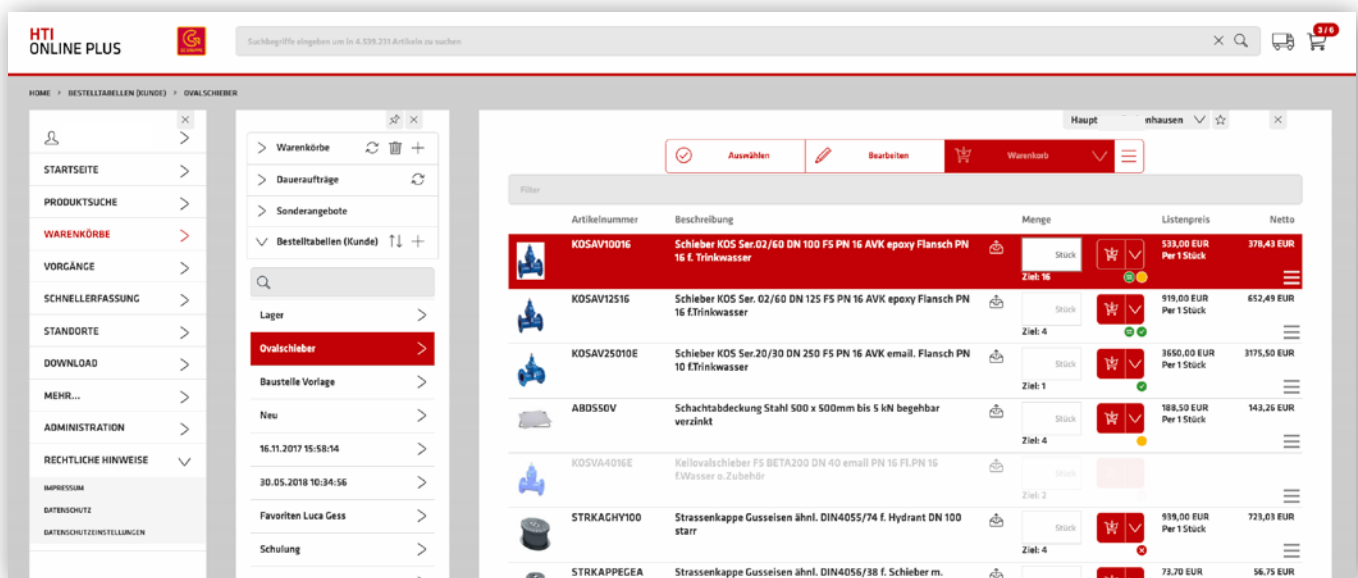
HTI
ONLINE PLUS

Suchbegriffe eingeben um in 4.539.231 Artikeln zu suchen

3/6

HOME > BESTELLTABELLEN (KUNDE) > OVALSCHIEBER

STARTSEITE
PRODUKTSUCHE
WARENKÖRBE
VORGÄNGE
SCHNELLERFASSUNG
STANDORTE
DOWNLOAD
MEHR...
ADMINISTRATION
RECHTLICHE HINWEISE
IMPRESSUM
DATENSCHUTZ
DATENSCHUTZEINSTELLUNGEN

Warenkörbe
Daueraufträge
Sonderangebote
Bestelltabellen (Kunde)
Lager
Ovalschieber
Baustelle Vorlage
Neu
16.11.2017 15:58:14
30.05.2018 10:34:56
Favoriten Luca Gess
Schulung

Haupt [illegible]nhausen

Auswählen
Bearbeiten
Warenkorb

Filter

| Artikelnummer | Beschreibung | Menge | Listenpreis | Netto |
|---|---|---|---|---|
| KOSAV10016 | Schieber KOS Ser.02/60 DN 100 F5 PN 16 AVK epoxy Flansch PN 16 f. Trinkwasser | Stück Ziel: 16 | 533,00 EUR Per 1 Stück | 378,43 EUR |
| KOSAV12516 | Schieber KOS Ser. 02/60 DN 125 F5 PN 16 AVK epoxy Flansch PN 16 f.Trinkwasser | Stück Ziel: 4 | 919,00 EUR Per 1 Stück | 652,49 EUR |
| KOSAV25010E | Schieber KOS Ser.20/30 DN 250 F5 PN 16 AVK email. Flansch PN 10 f.Trinkwasser | Stück Ziel: 1 | 3650,00 EUR Per 1 Stück | 3175,50 EUR |
| ABDS50V | Schachtabdeckung Stahl 500 x 500mm bis 5 kN begehbar verzinkt | Stück Ziel: 4 | 188,50 EUR Per 1 Stück | 143,26 EUR |
| KOSVA4016E | Keilovalschieber F5 BETA200 DN 40 email PN 16 Fl.PN 16 f.Wasser o.Zubehör | Stück Ziel: 2 | | |
| STRKAGHY100 | Strassenkappe Gusseisen ähnl. DIN4055/74 f. Hydrant DN 100 starr | Stück Ziel: 4 | 939,00 EUR Per 1 Stück | 723,03 EUR |
| STRKAPPEGEA | Strassenkappe Gusseisen ähnl. DIN4056/38 f. Schieber m. | | 73,70 EUR | 56,75 EUR |